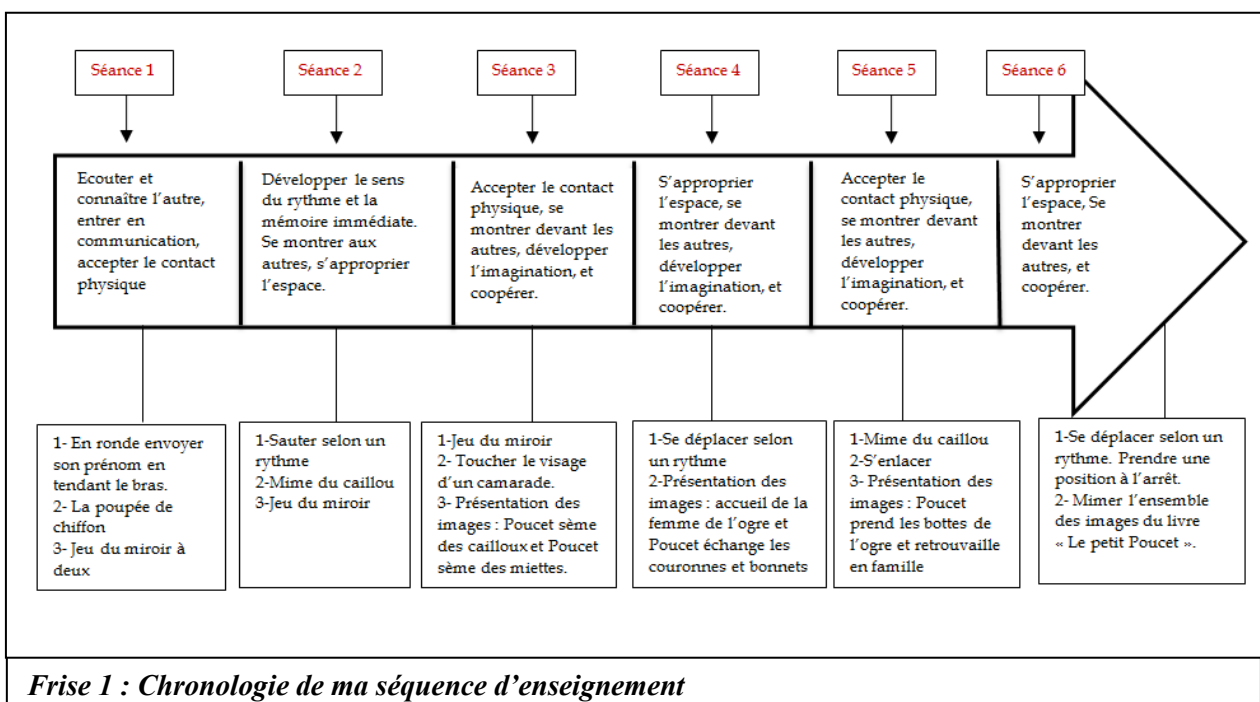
Séance 1

Ecouter et connaître l'autre, entrer en communication, accepter le contact physique

1- En ronde envoyer son prénom en tendant le bras.
2- La poupée de chiffon
3- Jeu du miroir à deux

Séance 2

Développer le sens du rythme et la mémoire immédiate. Se montrer aux autres, s'approprier l'espace.

1-Sauter selon un rythme
2-Mime du caillou
3-Jeu du miroir

Séance 3

Accepter le contact physique, se montrer devant les autres, développer l'imagination, et coopérer.

1-Jeu du miroir
2- Toucher le visage d'un camarade.
3- Présentation des images : Poucet sème des cailloux et Poucet sème des miettes.

Séance 4

S'approprier l'espace, se montrer devant les autres, développer l'imagination, et coopérer.

1-Se déplacer selon un rythme
2-Présentation des images : accueil de la femme de l'ogre et Poucet échange les couronnes et bonnets

Séance 5

Accepter le contact physique, se montrer devant les autres, développer l'imagination, et coopérer.

1-Mime du caillou
2-S'enlacer
3- Présentation des images : Poucet prend les bottes de l'ogre et retrouvaille en famille

Séance 6

S'approprier l'espace, Se montrer devant les autres, et coopérer.

1-Se déplacer selon un rythme. Prendre une position à l'arrêt.
2- Mimer l'ensemble des images du livre « Le petit Poucet ».

Frise 1 : Chronologie de ma séquence d'enseignement